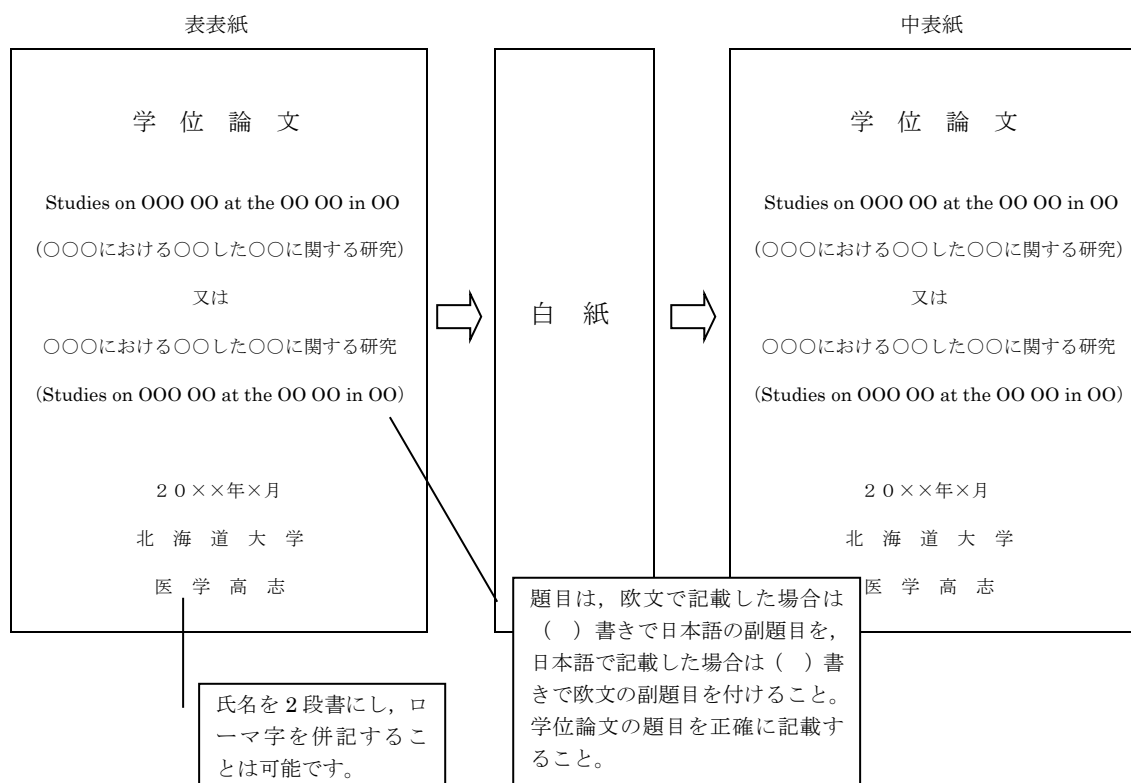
表表紙

学 位 論 文

Studies on OOO OO at the OO OO in OO

(○○○における○○した○○に関する研究)

又は

○○○における○○した○○に関する研究

(Studies on OOO OO at the OO OO in OO)

２０××年×月

北 海 道 大 学

医 学 高 志

白 紙

中表紙

学 位 論 文

Studies on OOO OO at the OO OO in OO

(○○○における○○した○○に関する研究)

又は

○○○における○○した○○に関する研究

(Studies on OOO OO at the OO OO in OO)

２０××年×月

北 海 道 大 学

医 学 高 志

題目は，欧文で記載した場合は（ ）書きで日本語の副題目を，日本語で記載した場合は（ ）書きで欧文の副題目を付けること。学位論文の題目を正確に記載すること。

氏名を２段書にし，ローマ字を併記することは可能です。